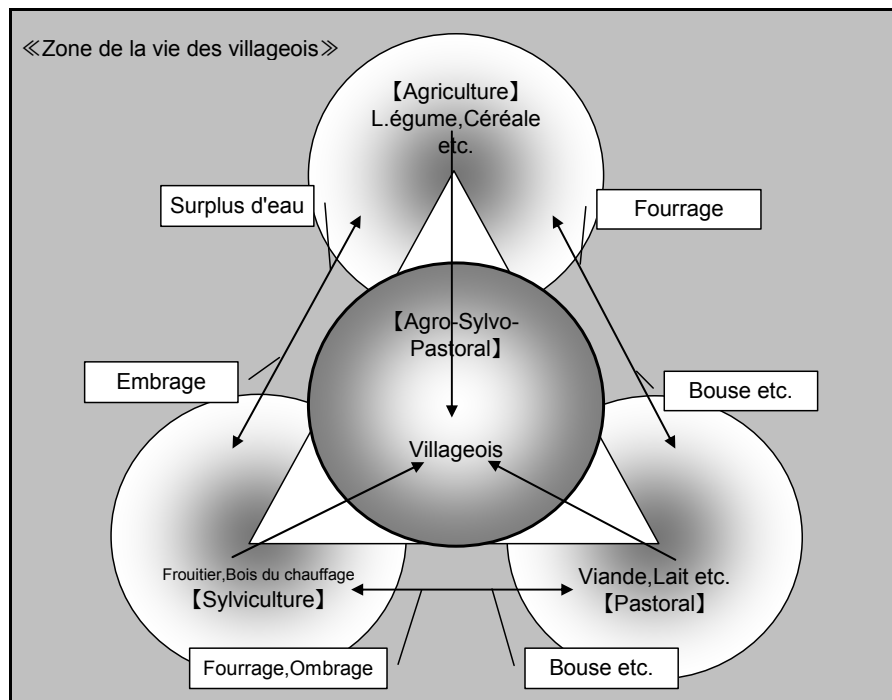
≪Zone de la vie des villageois≫

【Agriculture】
L.égume,Céréale
etc.

Surplus d'eau

Fourrage

【Agro-Sylvo-Pastoral】

Embrage

Bouse etc.

Villageois

Frouitier,Bois du chauffage
【Sylviculture】

Viande,Lait etc.
【Pastoral】

Fourrage,Ombrage

Bouse etc.